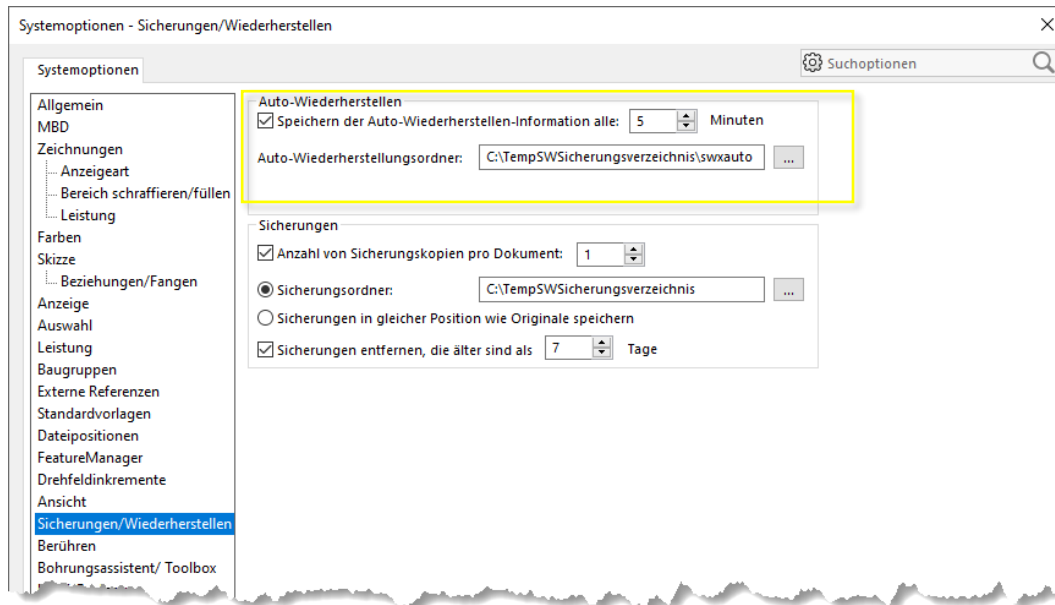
Systemoptionen - Sicherungen/Wiederherstellen

X

Suchoptionen

Systemoptionen

Allgemein
MBD
Zeichnungen
Anzeigeart
Bereich schraffieren/füllen
Leistung
Farben
Skizze
Beziehungen/Fangen
Anzeige
Auswahl
Leistung
Baugruppen
Externe Referenzen
Standardvorlagen
Dateipositionen
FeatureManager
Drehfeldinkremente
Ansicht
Sicherungen/Wiederherstellen
Berühren
Bohrungsassistent/ Toolbox
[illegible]

Auto-Wiederherstellen

Speichern der Auto-Wiederherstellen-Information alle: 5 Minuten

Auto-Wiederherstellungsordner: C:\TempSWSicherungsverzeichnis\swxauto ...

Sicherungen

Anzahl von Sicherungskopien pro Dokument: 1

Sicherungsordner: C:\TempSWSicherungsverzeichnis ...

Sicherungen in gleicher Position wie Originale speichern

Sicherungen entfernen, die älter sind als 7 Tage